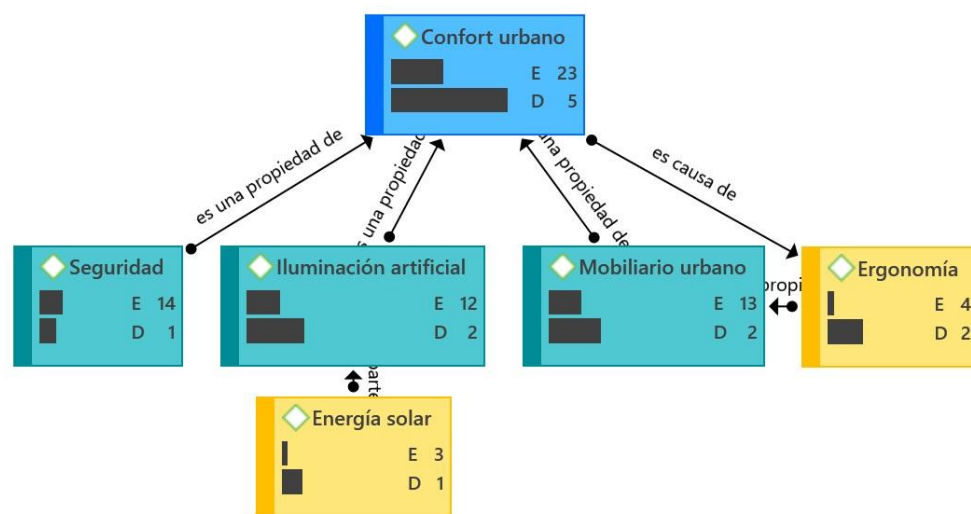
Confort urbano
E 23
D 5

es una propiedad de

s una propiedad

una propiedad de

es causa de

Seguridad
E 14
D 1

Iluminación artificial
E 12
D 2

Mobiliario urbano
E 13
D 2

propi

Ergonomía
E 4
D 2

parte

Energía solar
E 3
D 1